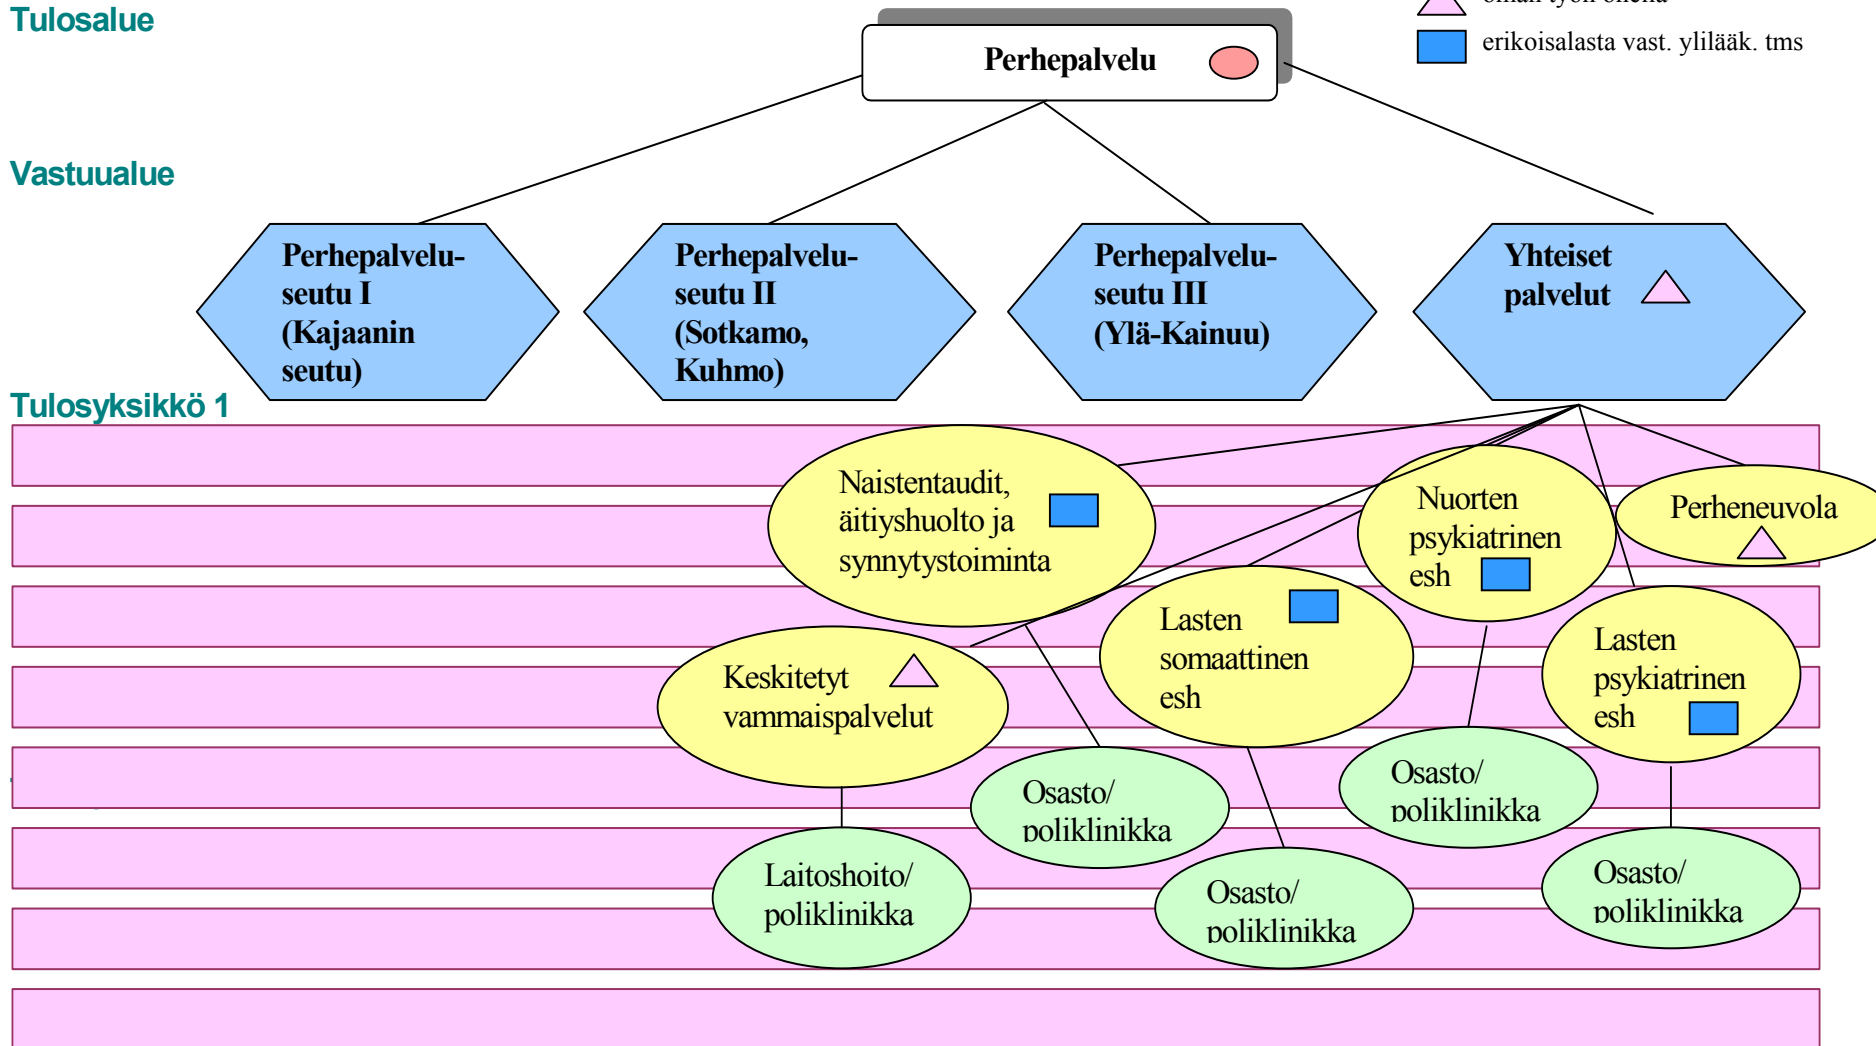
Tulosalue

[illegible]

erikoisalasta vast. ylilääk. tms

Perhepalvelu

Vastuualue

Perhepalvelu-seutu I (Kajaanin seutu)

Perhepalvelu-seutu II (Sotkamo, Kuhmo)

Perhepalvelu-seutu III (Ylä-Kainuu)

Yhteiset palvelut

Tulosyksikkö 1

Naistentaudit, äitiyshuolto ja synnytystoiminta

Nuorten psykiatrinen esh

Perheneuvola

Lasten somaattinen esh

Lasten psykiatrinen esh

Keskitetyt vammaispalvelut

Osasto/ poliklinikka

Osasto/ poliklinikka

Laitoshoito/ poliklinikka

Osasto/ poliklinikka

Osasto/ poliklinikka